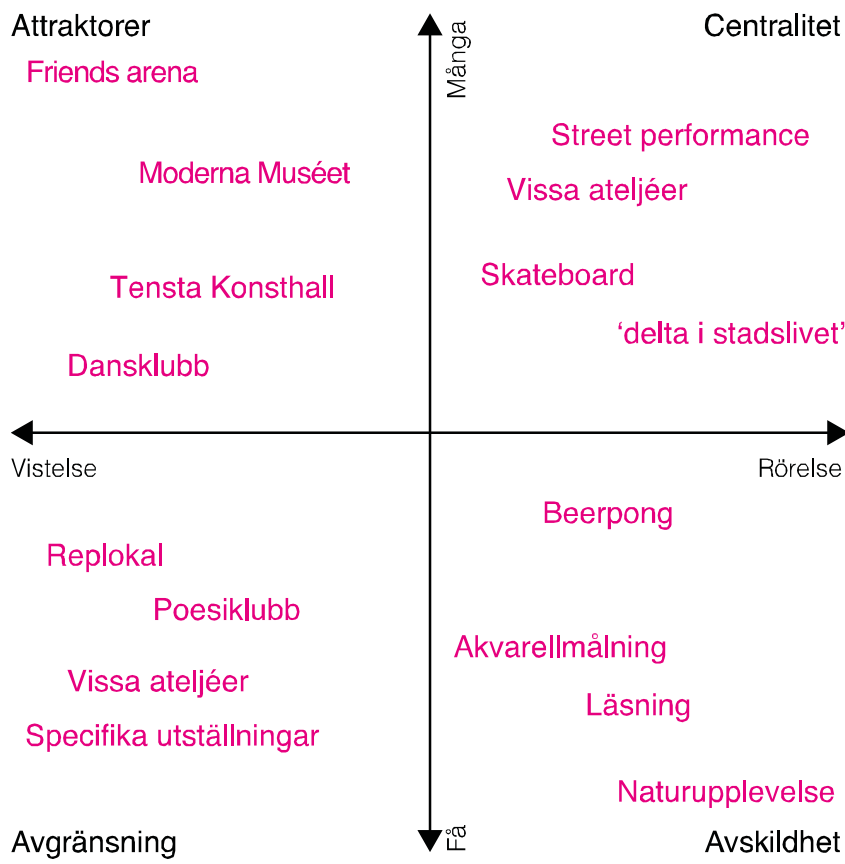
Attraktorer

Många

Centralitet

Friends arena

Street performance

Moderna Muséet

Vissa ateljéer

Skateboard

Tensta Konsthall

'delta i stadslivet'

Dansklubb

Vistelse

Rörelse

Beerpong

Replokal

Poesiklubb

Akvarellmålning

Vissa ateljéer

Läsning

Specifika utställningar

Naturupplevelse

Avgränsning

Få

Avskildhet